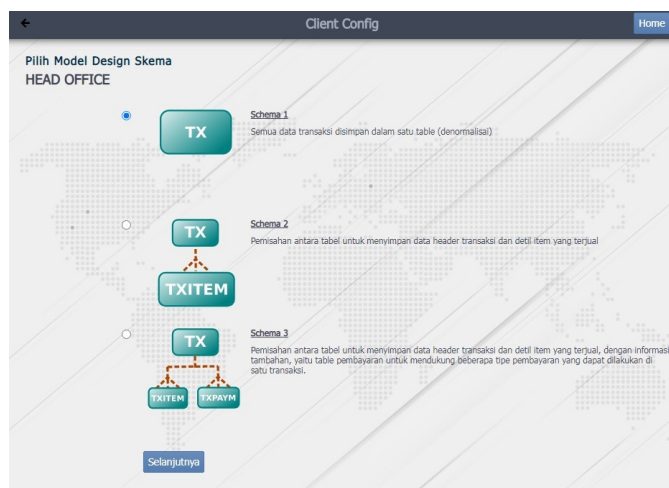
←

Client Config

Home

Pilih Model Design Skema
HEAD OFFICE

TX

Schema 1
Semua data transaksi disimpan dalam satu table (denormalisai)

TX
TXITEM

Schema 2
Pemisahan antara tabel untuk menyimpan data header transaksi dan detil item yang terjual

TX
TXITEM
TXPAYM

Schema 3
Pemisahan antara tabel untuk menyimpan data header transaksi dan detil item yang terjual, dengan informasi tambahan, yaitu table pembayaran untuk mendukung beberapa tipe pembayaran yang dapat dilakukan di satu transaksi.

Selanjutnya